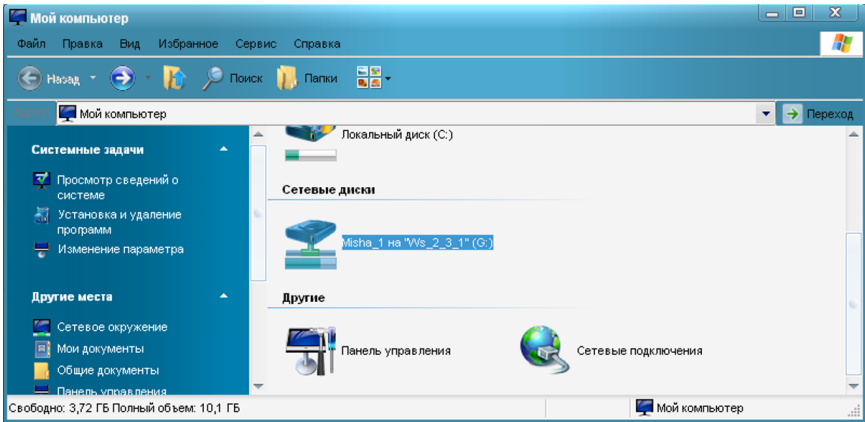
Мой компьютер

Файл Правка Вид Избранное Сервис Справка

Назад Поиск Папки

Адрес Мой компьютер Переход

Системные задачи

Просмотр сведений о системе

Установка и удаление программ

Изменение параметра

Другие места

Сетевое окружение

Мои документы

Общие документы

Панель управления

Локальный диск (C:)

Сетевые диски

Misha_1 на "Ws_2_3_1" (G:)

Другие

Панель управления

Сетевые подключения

Свободно: 3,72 ГБ Полный объем: 10,1 ГБ

Мой компьютер